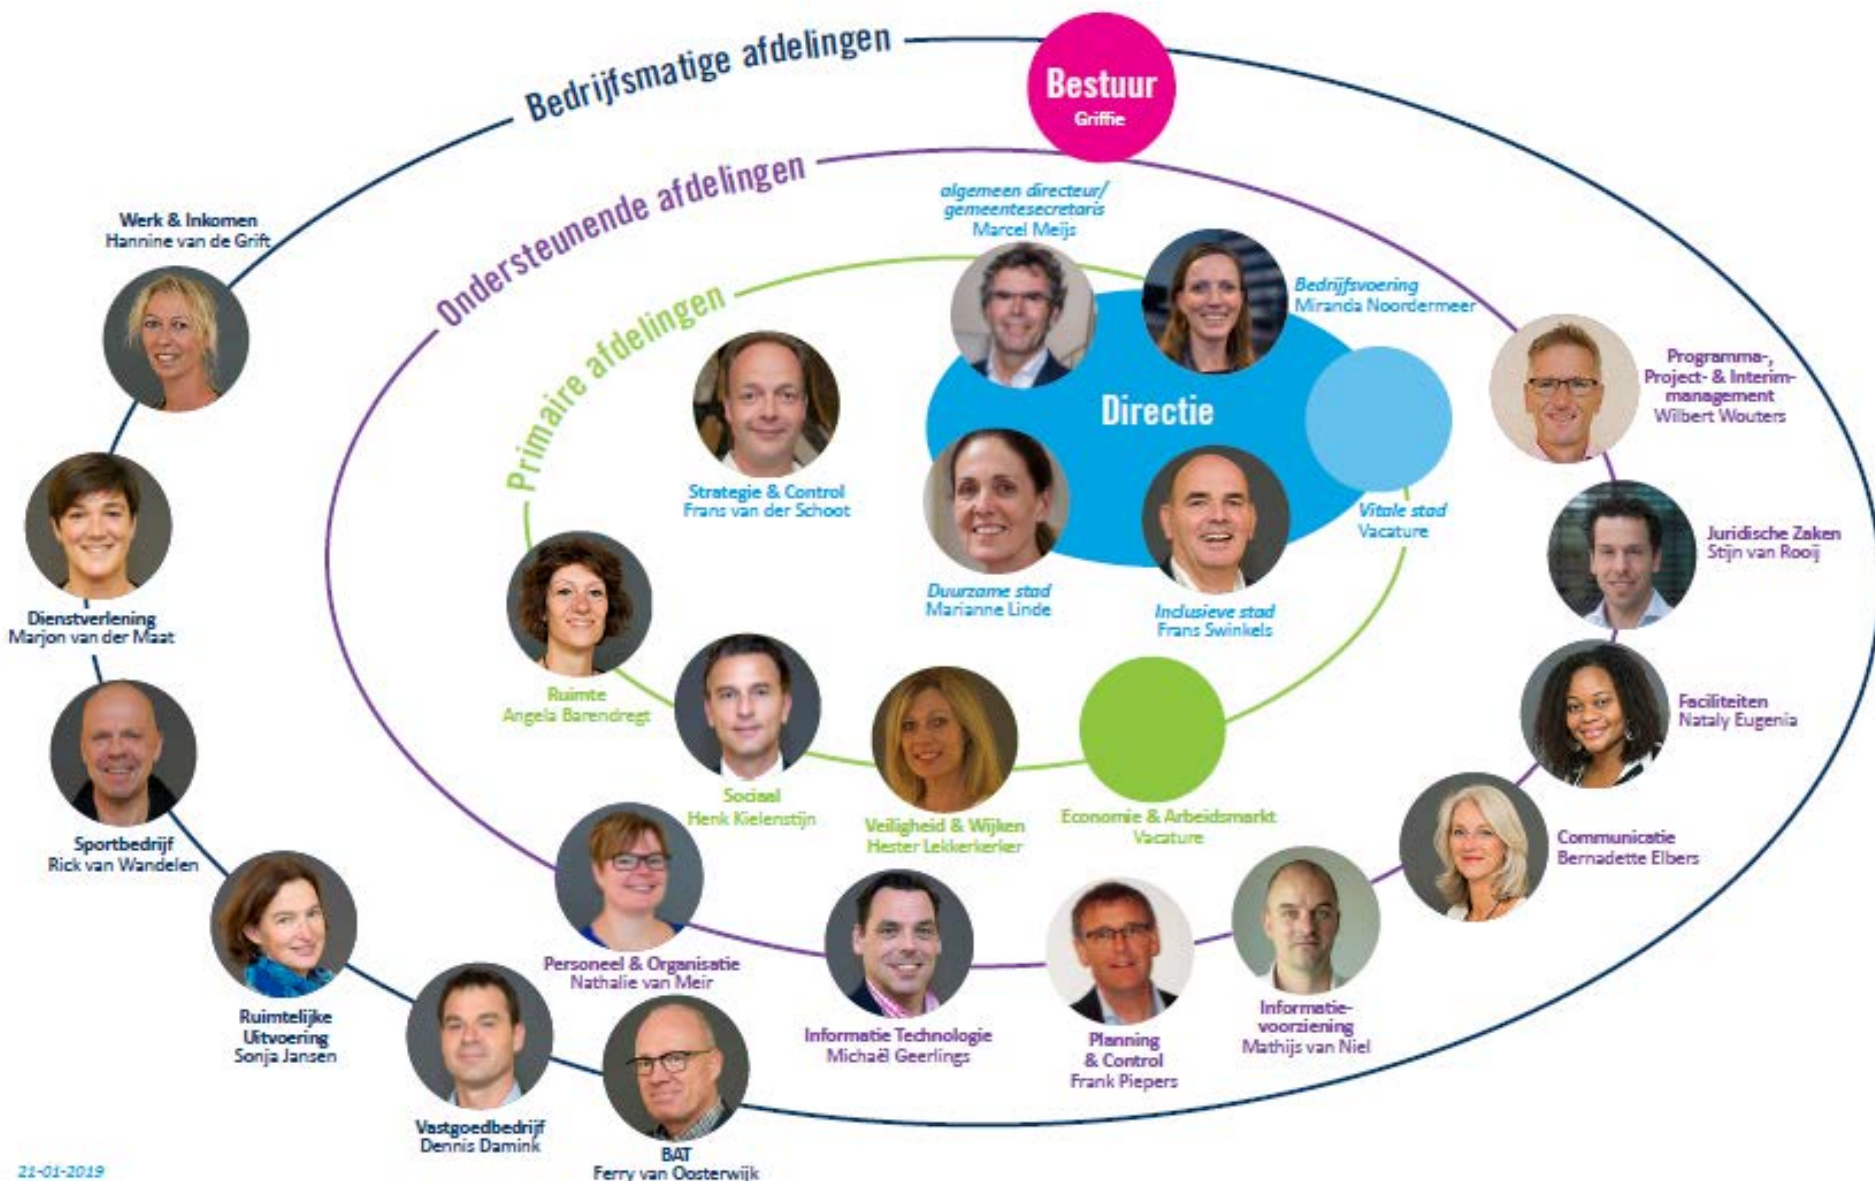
Bedrijfsmatige afdelingen

Bestuur
Griffie

Ondersteunende afdelingen

Primaire afdelingen

algemeen directeur/ gemeentesecretaris
Marcel Meijs

Bedrijfsvoering
Miranda Noordermeer

Directie

Werk & Inkomen
Hannine van de Grift

Programma-, Project- & Interim-management
Wilbert Wouters

Strategie & Control
Frans van der Schoot

Vitale stad
Vacature

Juridische Zaken
Stijn van Rooij

Dienstverlening
Marjon van der Maat

Duurzame stad
Marianne Linde

Inclusieve stad
Frans Swinkels

Ruimte
Angela Barendregt

Faciliteiten
Nataly Eugenia

Sociaal
Henk Kielenstijn

Veiligheid & Wijken
Hester Lekkerkerker

Economie & Arbeidsmarkt
Vacature

Communicatie
Bernadette Elbers

Sportbedrijf
Rick van Wandelen

Personeel & Organisatie
Nathalie van Meir

Informatie Technologie
Michaël Geerlings

Planning & Control
Frank Piepers

Informatie-voorziening
Mathijs van Niel

Ruimtelijke Uitvoering
Sonja Jansen

Vastgoedbedrijf
Dennis Damink

BAT
Ferry van Oosterwijk

21-01-2019